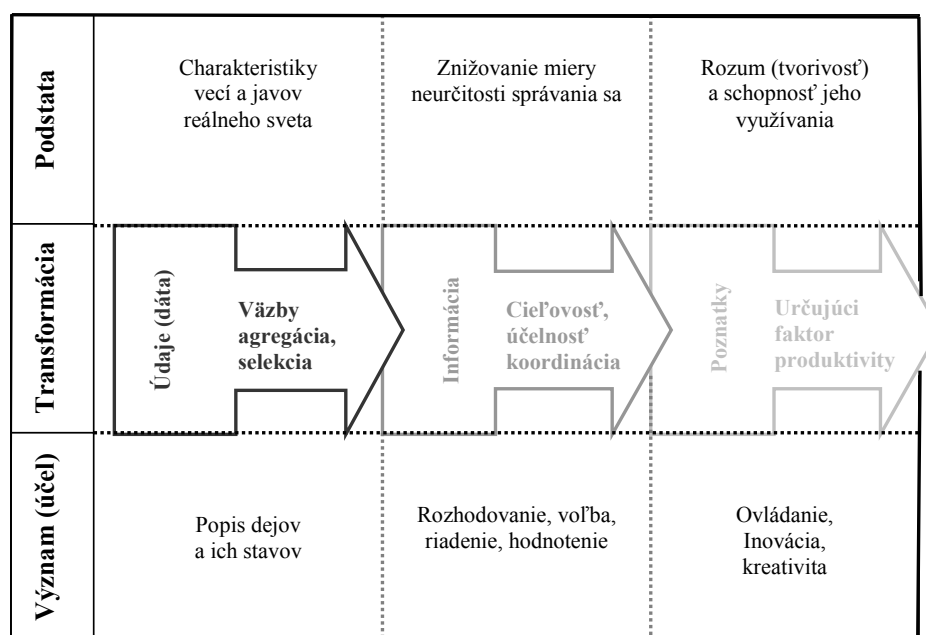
| | | | |
|---|---|---|---|
| Podstata | Charakteristiky vecí a javov reálneho sveta | Znižovanie miery neurčitosti správania sa | Rozum (tvorivosť) a schopnosť jeho využívania |
| Transformácia | Údaje (dáta) Väzby agregácia, selekcia | Informácia Cieľovosť, účelnosť koordinácia | Poznatky Určujúci faktor produktivity |
| Význam (účel) | Popis dejov a ich stavov | Rozhodovanie, voľba, riadenie, hodnotenie | Ovládanie, Inovácia, kreativita |